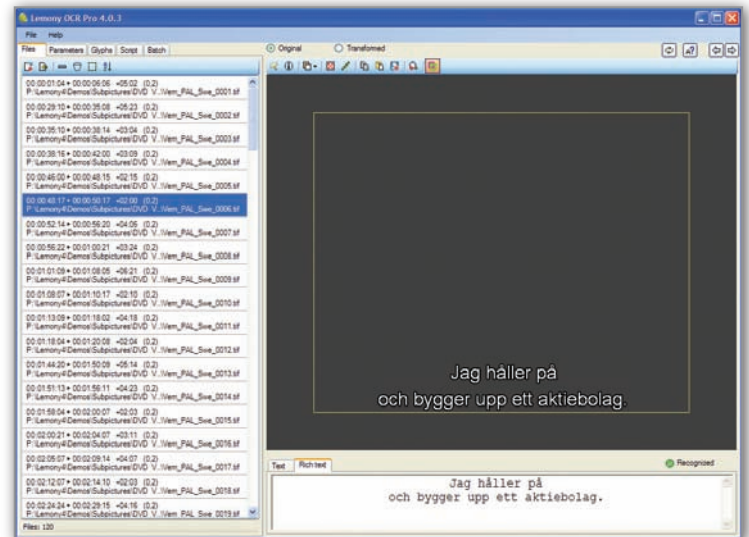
Lemony OCR Pro 4.0.3

File Help

Files Parameters Glyphs Script Batch

Original Transformed

00:00:01:04 • 00:00:06:06 +05:02 (0.2)
P:\Lemony4\Demos\Subpictures\DVD V...\Vem_PAL_Swe_0001.tif

00:00:29:10 • 00:00:35:08 +05:23 (0.2)
P:\Lemony4\Demos\Subpictures\DVD V...\Vem_PAL_Swe_0002.tif

00:00:35:10 • 00:00:38:14 +03:04 (0.2)
P:\Lemony4\Demos\Subpictures\DVD V...\Vem_PAL_Swe_0003.tif

00:00:38:16 • 00:00:42:00 +03:09 (0.2)
P:\Lemony4\Demos\Subpictures\DVD V...\Vem_PAL_Swe_0004.tif

00:00:46:00 • 00:00:48:15 +02:15 (0.2)
P:\Lemony4\Demos\Subpictures\DVD V...\Vem_PAL_Swe_0005.tif

00:00:48:17 • 00:00:50:17 +02:00 (0.2)
P:\Lemony4\Demos\Subpictures\DVD V...\Vem_PAL_Swe_0006.tif

00:00:52:14 • 00:00:56:20 +04:06 (0.2)
P:\Lemony4\Demos\Subpictures\DVD V...\Vem_PAL_Swe_0007.tif

00:00:56:22 • 00:01:00:21 +03:24 (0.2)
P:\Lemony4\Demos\Subpictures\DVD V...\Vem_PAL_Swe_0008.tif

00:01:01:09 • 00:01:08:05 +06:21 (0.2)
P:\Lemony4\Demos\Subpictures\DVD V...\Vem_PAL_Swe_0009.tif

00:01:08:07 • 00:01:10:17 +02:10 (0.2)
P:\Lemony4\Demos\Subpictures\DVD V...\Vem_PAL_Swe_0010.tif

00:01:13:09 • 00:01:18:02 +04:18 (0.2)
P:\Lemony4\Demos\Subpictures\DVD V...\Vem_PAL_Swe_0011.tif

00:01:18:04 • 00:01:20:08 +02:04 (0.2)
P:\Lemony4\Demos\Subpictures\DVD V...\Vem_PAL_Swe_0012.tif

00:01:44:20 • 00:01:50:09 +05:14 (0.2)
P:\Lemony4\Demos\Subpictures\DVD V...\Vem_PAL_Swe_0013.tif

00:01:51:13 • 00:01:56:11 +04:23 (0.2)
P:\Lemony4\Demos\Subpictures\DVD V...\Vem_PAL_Swe_0014.tif

00:01:58:04 • 00:02:00:07 +02:03 (0.2)
P:\Lemony4\Demos\Subpictures\DVD V...\Vem_PAL_Swe_0015.tif

00:02:00:21 • 00:02:04:07 +03:11 (0.2)
P:\Lemony4\Demos\Subpictures\DVD V...\Vem_PAL_Swe_0016.tif

00:02:05:07 • 00:02:09:14 +04:07 (0.2)
P:\Lemony4\Demos\Subpictures\DVD V...\Vem_PAL_Swe_0017.tif

00:02:12:07 • 00:02:14:10 +02:03 (0.2)
P:\Lemony4\Demos\Subpictures\DVD V...\Vem_PAL_Swe_0018.tif

00:02:24:24 • 00:02:29:15 +04:16 (0.2)
P:\Lemony4\Demos\Subpictures\DVD V...\Vem_PAL_Swe_0019.tif

Files: 120

Jag håller på
och bygger upp ett aktiebolag.

Text Rich text

Recognized

Jag håller på
och bygger upp ett aktiebolag.